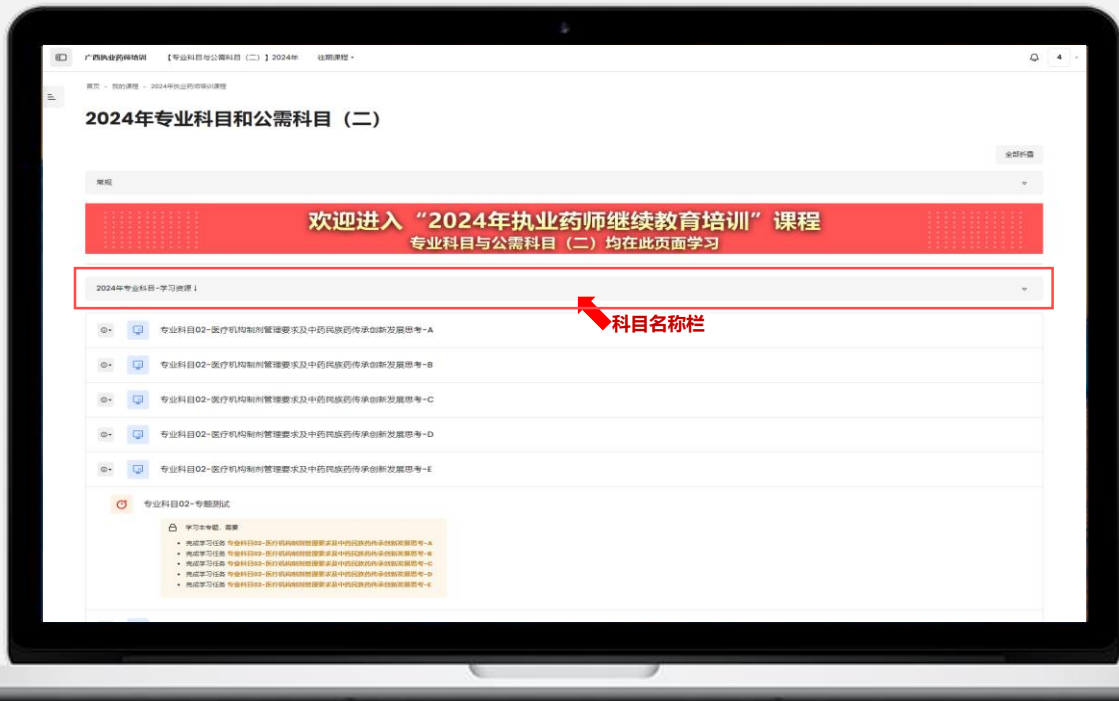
广西执业药师培训 【专业科目与公需科目（二）】2024年 往期课程

4

首页 > 我的课程 > 2024年执业药师培训课程

2024年专业科目和公需科目（二）

全部折叠

常规

欢迎进入“2024年执业药师继续教育培训”课程
专业科目与公需科目（二）均在此页面学习

2024年专业科目-学习资源↓

科目名称栏

专业科目02-医疗机构制剂管理要求及中药民族药传承创新发展思考-A

专业科目02-医疗机构制剂管理要求及中药民族药传承创新发展思考-B

专业科目02-医疗机构制剂管理要求及中药民族药传承创新发展思考-C

专业科目02-医疗机构制剂管理要求及中药民族药传承创新发展思考-D

专业科目02-医疗机构制剂管理要求及中药民族药传承创新发展思考-E

专业科目02-专题测试

学习本专题，需要

• 完成学习任务 专业科目02-医疗机构制剂管理要求及中药民族药传承创新发展思考-A
• 完成学习任务 专业科目02-医疗机构制剂管理要求及中药民族药传承创新发展思考-B
• 完成学习任务 专业科目02-医疗机构制剂管理要求及中药民族药传承创新发展思考-C
• 完成学习任务 专业科目02-医疗机构制剂管理要求及中药民族药传承创新发展思考-D
• 完成学习任务 专业科目02-医疗机构制剂管理要求及中药民族药传承创新发展思考-E